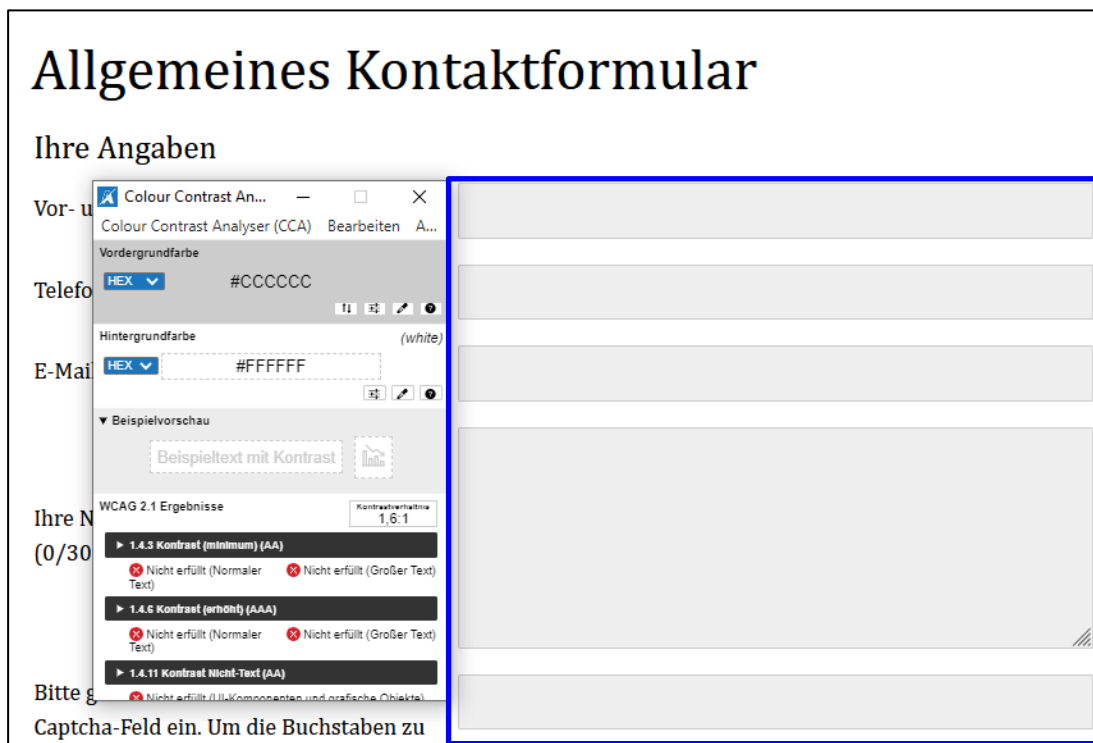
Allgemeines Kontaktformular

Ihre Angaben

Vor- u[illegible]

Telefo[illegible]

E-Mai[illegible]

Ihre N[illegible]
(0/30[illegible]

Bitte g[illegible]
Captcha-Feld ein. Um die Buchstaben zu

Colour Contrast An...
Colour Contrast Analyser (CCA) Bearbeiten A...

Vordergrundfarbe
HEX #CCCCCC

Hintergrundfarbe (white)
HEX #FFFFFF

▼ Beispielvorschau
Beispieltext mit Kontrast

WCAG 2.1 Ergebnisse
Kontrastverhältnis
1,6:1

▶ 1.4.3 Kontrast (minimum) (AA)
Nicht erfüllt (Normaler Text)
Nicht erfüllt (Großer Text)

▶ 1.4.6 Kontrast (erhöht) (AAA)
Nicht erfüllt (Normaler Text)
Nicht erfüllt (Großer Text)

▶ 1.4.11 Kontrast Nicht-Text (AA)
Nicht erfüllt (UI-Komponenten und grafische Objekte)